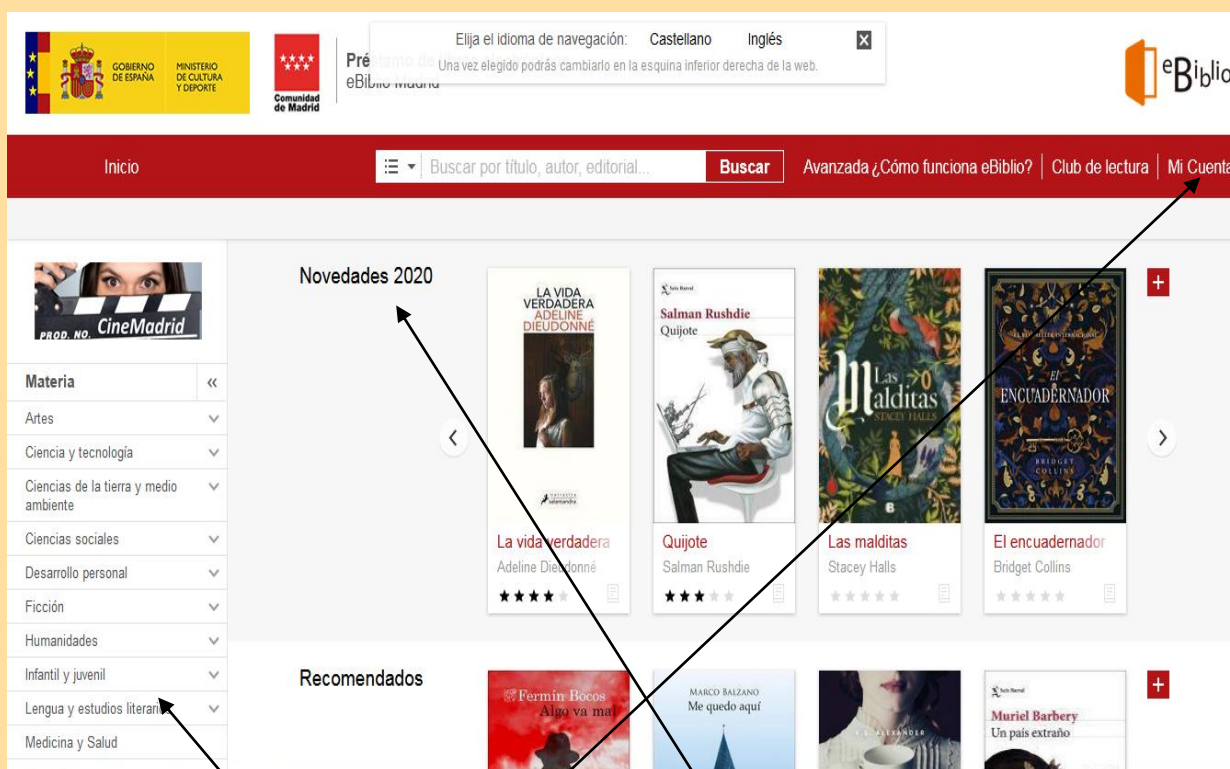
GOBIERNO DE ESPAÑA MINISTERIO DE CULTURA Y DEPORTE

Comunidad de Madrid

Pré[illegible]
eBiblio Madrid

Elija el idioma de navegación: Castellano Inglés
Una vez elegido podrás cambiarlo en la esquina inferior derecha de la web.

eBiblio

Inicio
Buscar por título, autor, editorial...
Buscar
Avanzada ¿Cómo funciona eBiblio? | Club de lectura | Mi Cuenta

PROD. NO. CineMadrid

Materia «
Artes
Ciencia y tecnología
Ciencias de la tierra y medio ambiente
Ciencias sociales
Desarrollo personal
Ficción
Humanidades
Infantil y juvenil
Lengua y estudios literarios
Medicina y Salud

Novedades 2020

LA VIDA VERDADERA ADELINE DIEUDONNÉ
salamandra
La vida verdadera
Adeline Dieudonné

Seix Barral
Salman Rushdie
Quijote
Quijote
Salman Rushdie

Las malditas
STACEY HALLS
Las malditas
Stacey Halls

EL ENCUADERNADOR
BRIDGET COLLINS
El encuadernador
Bridget Collins

Recomendados

Fermín Bocos
Algo va mal

MARCO BALZANO
Me quedo aquí

K. S. ALEXANDER

Seix Barral
Muriel Barbery
Un país extraño